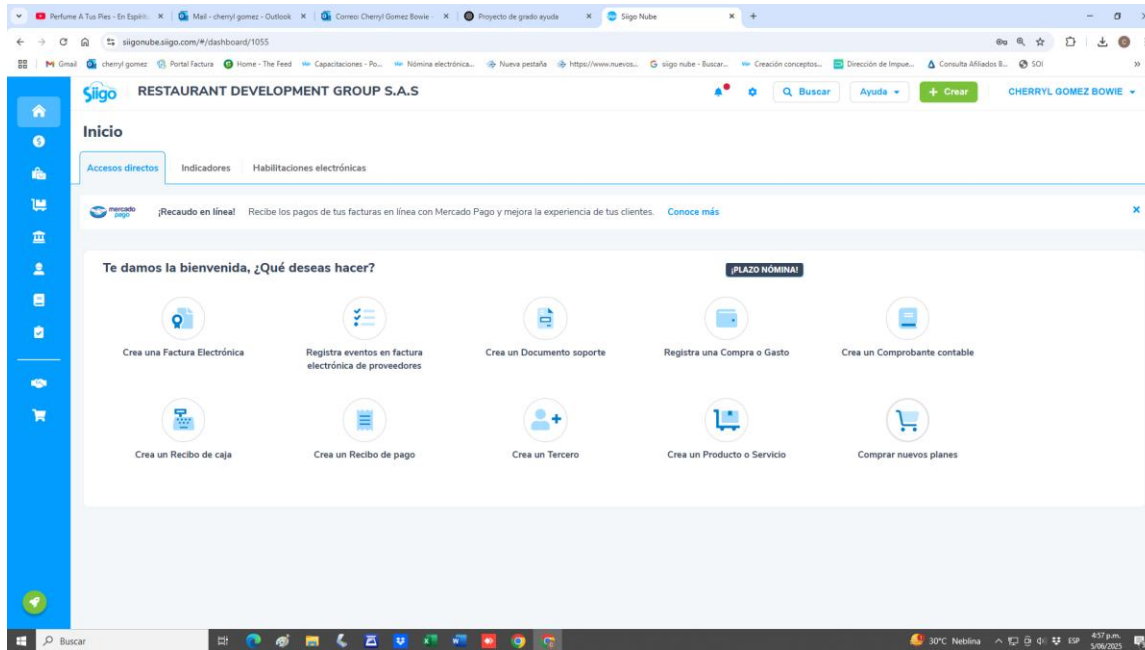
Perfume A Tus Pies - En Espiñ × | Mail - cherryl gomez - Outlook × | Correo: Cherryl Gomez Bowie × | Proyecto de grado ayuda × | Siigo Nube × | +

siigonube.siigo.com/#/dashboard/1055

Gmail | cherryl gomez | Portal Factura | Home - The Feed | Capacitaciones - Po... | Nómina electrónica... | Nueva pestaña | https://www.nuevos... | siigo nube - Buscar... | Creación conceptos... | Dirección de Impue... | Consulta Afiliados B... | SOI

Siigo RESTAURANT DEVELOPMENT GROUP S.A.S

Buscar | Ayuda | + Crear | CHERRYL GOMEZ BOWIE

Inicio

Accesos directos | Indicadores | Habilitaciones electrónicas

mercado pago ¡Recaudo en línea! Recibe los pagos de tus facturas en línea con Mercado Pago y mejora la experiencia de tus clientes. Conoce más

Te damos la bienvenida, ¿Qué deseas hacer?

¡PLAZO NÓMINA!

Crea una Factura Electrónica

Registra eventos en factura electrónica de proveedores

Crea un Documento soporte

Registra una Compra o Gasto

Crea un Comprobante contable

Crea un Recibo de caja

Crea un Recibo de pago

Crea un Tercero

Crea un Producto o Servicio

Comprar nuevos planes

Buscar

30°C Neblina ESP 4:57 p.m. 5/06/2025